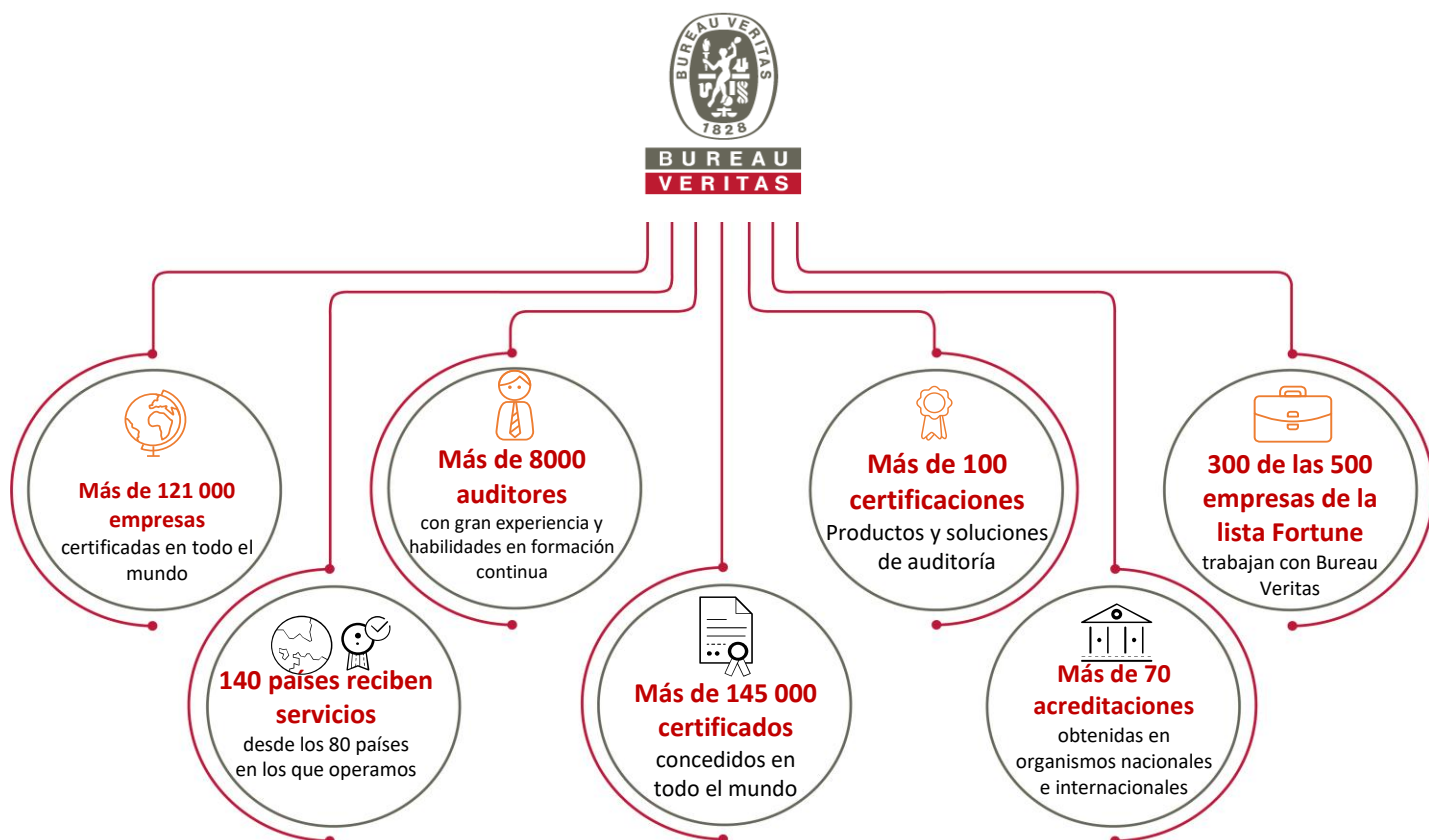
BUREAU VERITAS
1828
BUREAU
VERITAS

Más de 121 000 empresas
certificadas en todo el mundo

140 países reciben servicios
desde los 80 países en los que operamos

Más de 8000 auditores
con gran experiencia y habilidades en formación continua

Más de 145 000 certificados
concedidos en todo el mundo

Más de 100 certificaciones
Productos y soluciones de auditoría

Más de 70 acreditaciones
obtenidas en organismos nacionales e internacionales

300 de las 500 empresas de la lista Fortune
trabajan con Bureau Veritas